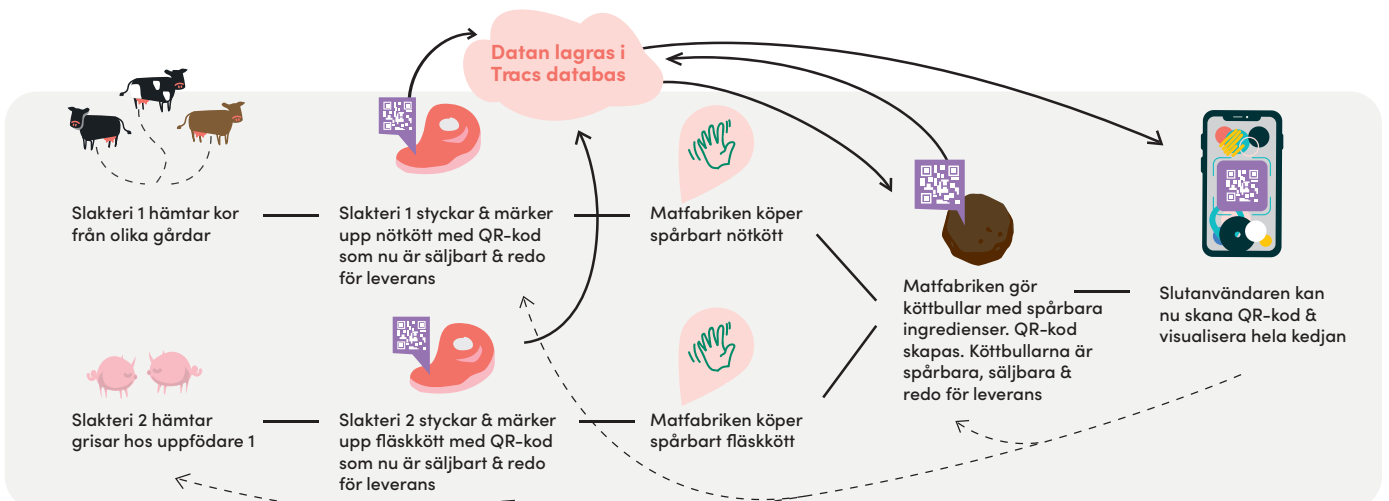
Datan lagras i Tracs databas

Slakteri 1 hämtar kor från olika gårdar

Slakteri 1 styckar & märker upp nötkött med QR-kod som nu är säljbart & redo för leverans

Matfabriken köper spårbart nötkött

Matfabriken gör köttbullar med spårbara ingredienser. QR-kod skapas. Köttbullarna är spårbara, säljbara & redo för leverans

Slutanvändaren kan nu skana QR-kod & visualisera hela kedjan

Slakteri 2 hämtar grisar hos uppfödare 1

Slakteri 2 styckar & märker upp fläskkött med QR-kod som nu är säljbart & redo för leverans

Matfabriken köper spårbart fläskkött